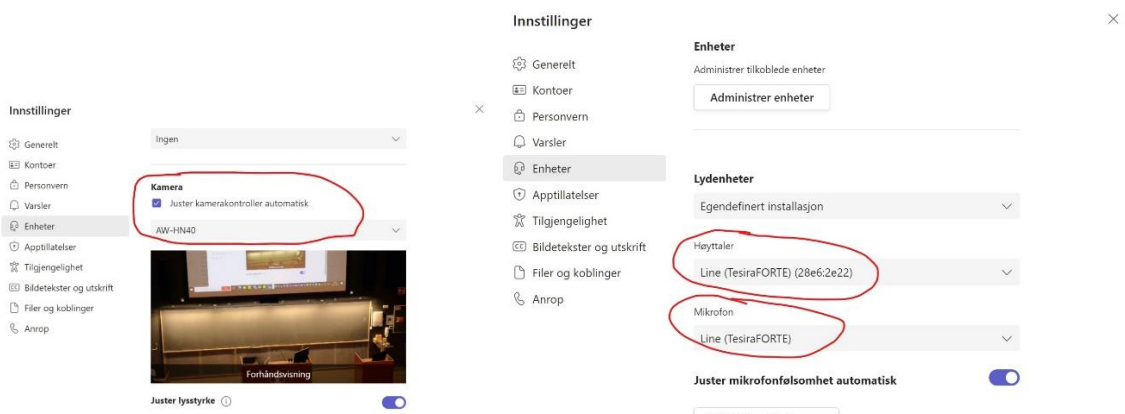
Innstillinger

Generelt
Kontoer
Personvern
Varsler
Enheter
Apptillatelser
Tilgjengelighet
Bildetekster og utskrift
Filer og koblinger
Anrop

Ingen

Kamera
Juster kamerakontroller automatisk

AW-HN40

Forhåndsvisning

Juster lysstyrke

Innstillinger

Generelt
Kontoer
Personvern
Varsler
Enheter
Apptillatelser
Tilgjengelighet
Bildetekster og utskrift
Filer og koblinger
Anrop

Enheter
Administrer tilkoblede enheter
Administrer enheter

Lydenheter
Egendefinert installasjon

Høyttaler
Line (TesiraFORTE) (28e6:2e22)

Mikrofon
Line (TesiraFORTE)

Juster mikrofonfølsomhet automatisk